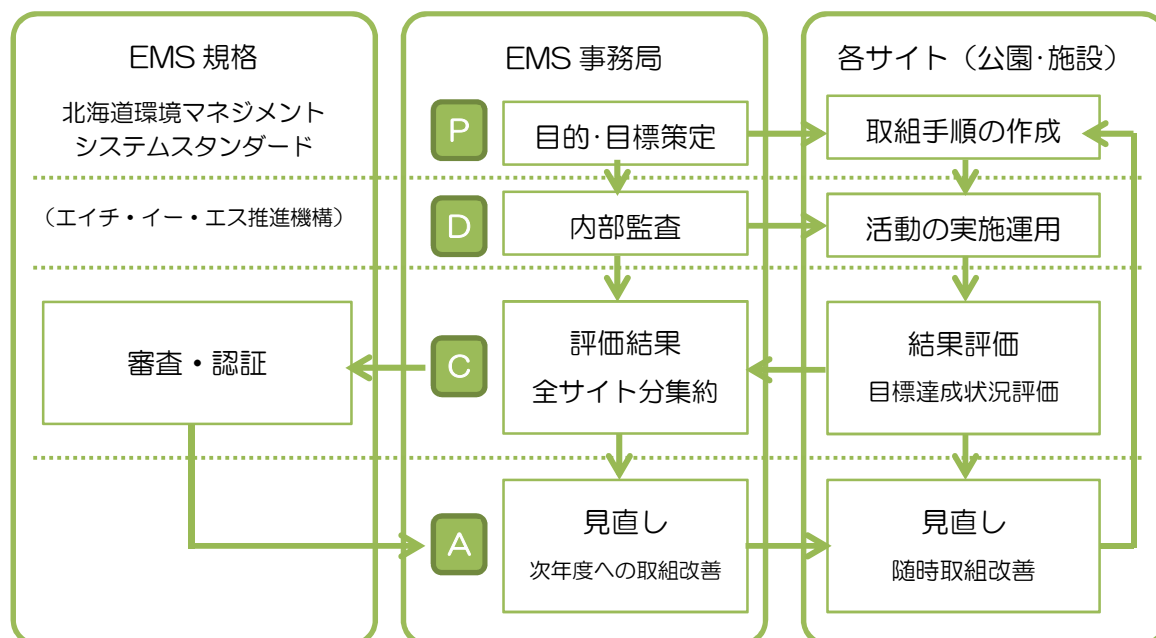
EMS 規格

北海道環境マネジメントシステムスタンダード

（エイチ・イー・エス推進機構）

審査・認証

EMS 事務局

P

目的･目標策定

D

内部監査

C

評価結果
全サイト分集約

A

見直し
次年度への取組改善

各サイト（公園･施設）

取組手順の作成

活動の実施運用

結果評価
目標達成状況評価

見直し
随時取組改善